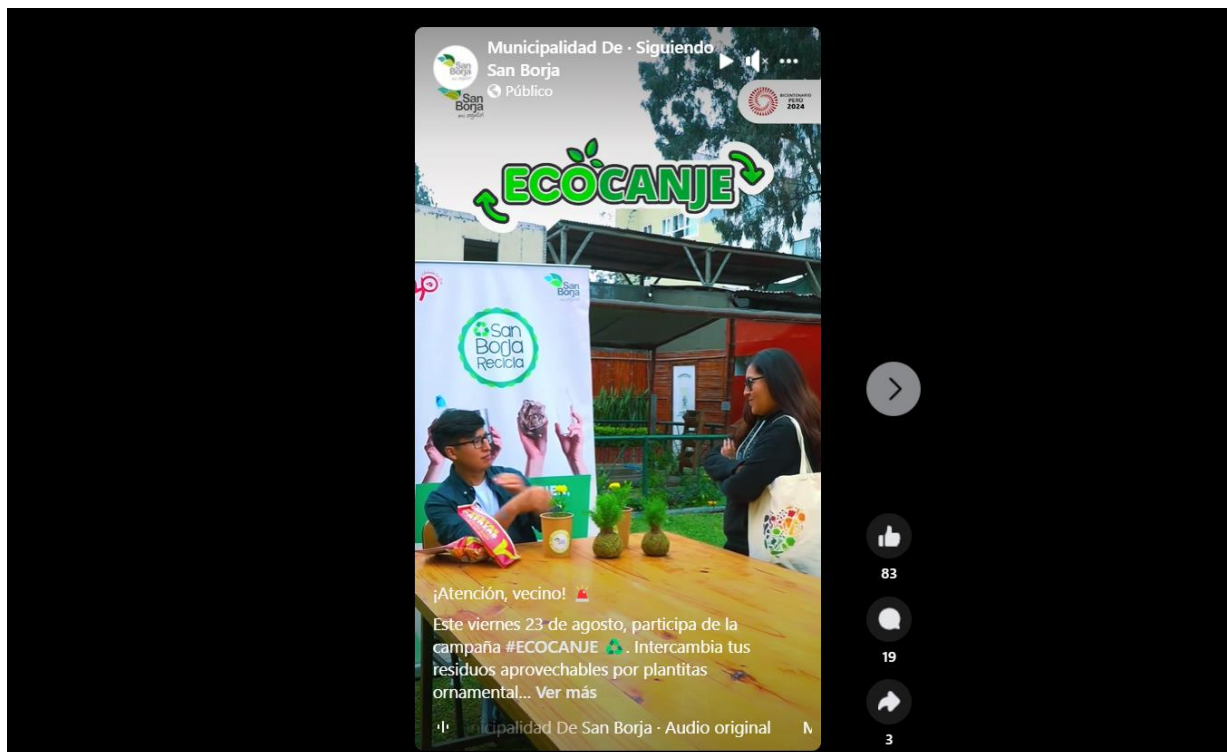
Municipalidad De · Siguiendo
San Borja
Público

San Borja

BICENTENARIO PERÚ 2024

ECOCANJE

San Borja

San Borja Recicla

¡Atención, vecino! 🚨

Este viernes 23 de agosto, participa de la campaña #ECOCANJE ♻️. Intercambia tus residuos aprovechables por plantitas ornamental... Ver más

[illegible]icipalidad De San Borja · Audio original

83

19

3